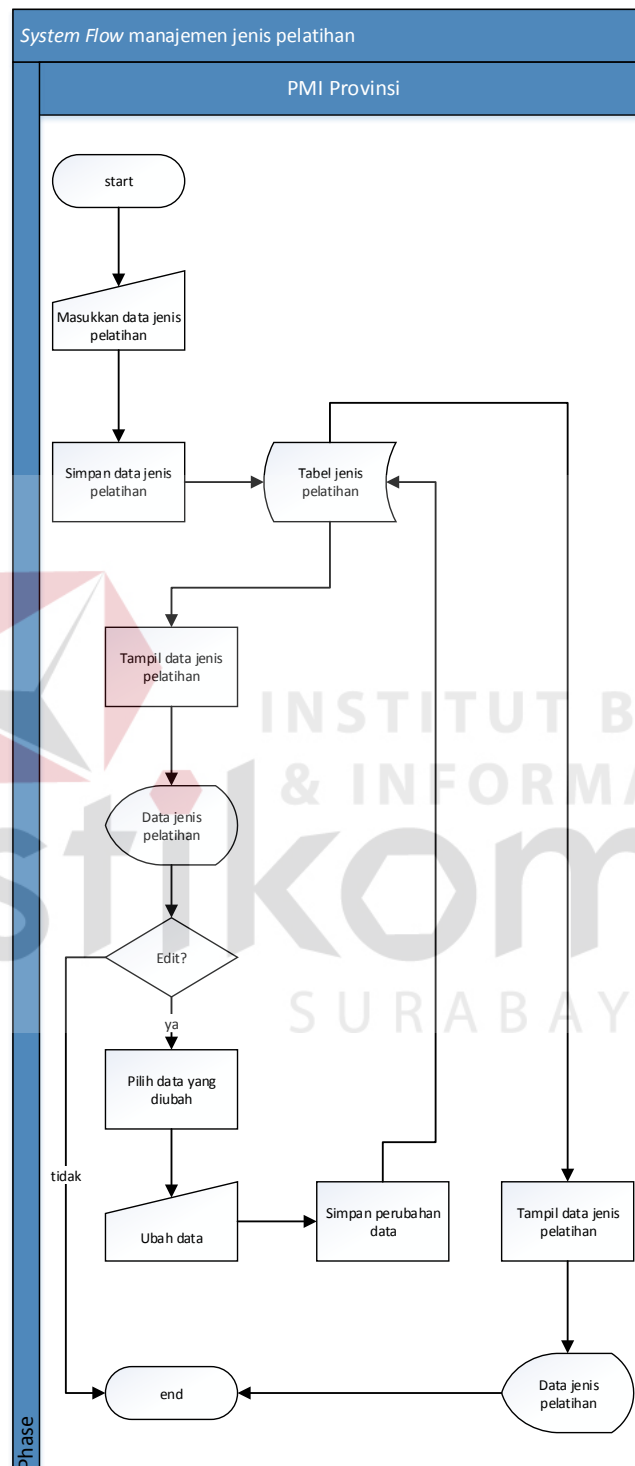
System Flow manajemen jenis pelatihan

PMI Provinsi

start

Masukkan data jenis pelatihan

Simpan data jenis pelatihan

Tabel jenis pelatihan

Tampil data jenis pelatihan

Data jenis pelatihan

Edit?

ya

tidak

Pilih data yang diubah

Ubah data

Simpan perubahan data

Tampil data jenis pelatihan

Data jenis pelatihan

end

Phase

INSTITUT B
& INFORMA
stikom
SURABAYA